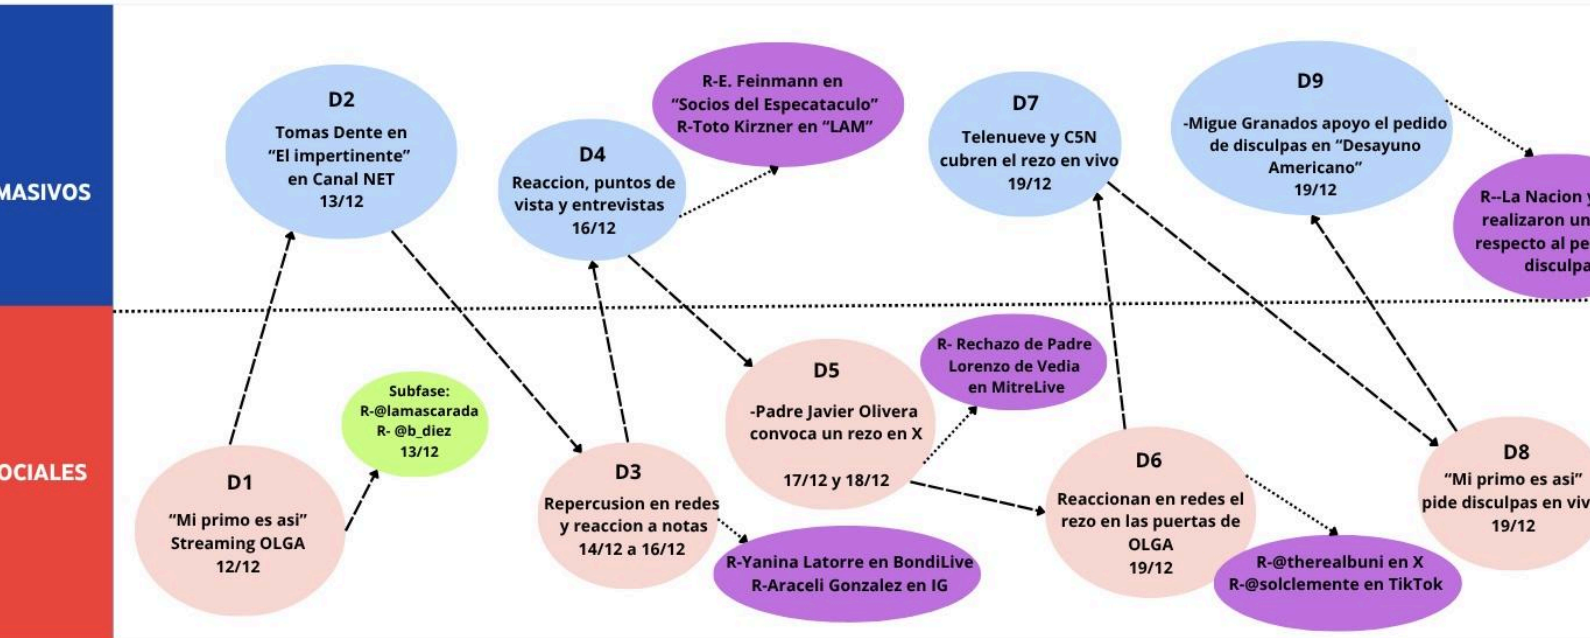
MASIVOS

OCIALES

D2
Tomas Dente en "El impertinente" en Canal NET
13/12

R-E. Feinmann en "Socios del Especataculo"
R-Toto Kirzner en "LAM"

D4
Reaccion, puntos de vista y entrevistas
16/12

D7
Telenueve y C5N cubren el rezo en vivo
19/12

D9
-Migue Granados apoyo el pedido de disculpas en "Desayuno Americano"
19/12

R--La Nacion y realizaron un respecto al pe disculpa

D1
"Mi primo es asi" Streaming OLGA
12/12

Subfase:
R-@lamascarada
R- @b_diez
13/12

D3
Repercusion en redes y reaccion a notas
14/12 a 16/12

R-Yanina Latorre en BondiLive
R-Araceli Gonzalez en IG

D5
-Padre Javier Olivera convoca un rezo en X
17/12 y 18/12

R- Rechazo de Padre Lorenzo de Vedia en MitreLive

D6
Reaccionan en redes el rezo en las puertas de OLGA
19/12

R-@therealbuni en X
R-@solclemente en TikTok

D8
"Mi primo es asi" pide disculpas en viv
19/12